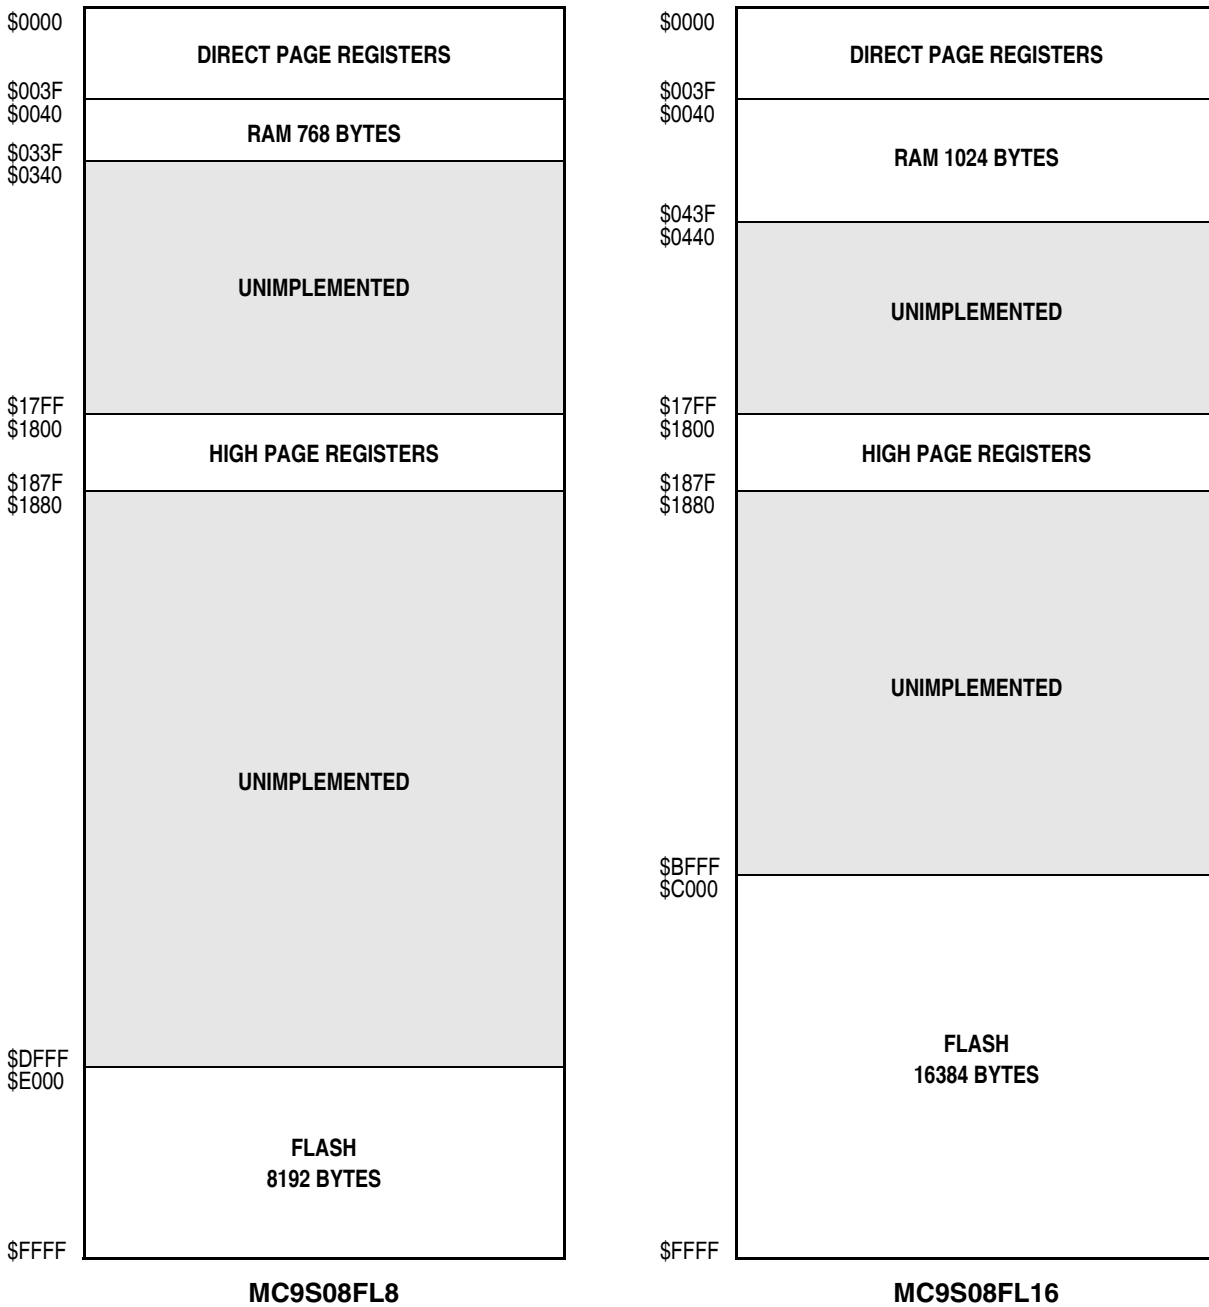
\$0000
DIRECT PAGE REGISTERS
\$003F
\$0040
RAM 768 BYTES
\$033F
\$0340
UNIMPLEMENTED
\$17FF
\$1800
HIGH PAGE REGISTERS
\$187F
\$1880
UNIMPLEMENTED
\$DFFF
\$E000
FLASH
8192 BYTES
\$FFFF

MC9S08FL8

\$0000
DIRECT PAGE REGISTERS
\$003F
\$0040
RAM 1024 BYTES
\$043F
\$0440
UNIMPLEMENTED
\$17FF
\$1800
HIGH PAGE REGISTERS
\$187F
\$1880
UNIMPLEMENTED
\$BFFF
\$C000
FLASH
16384 BYTES
\$FFFF

MC9S08FL16